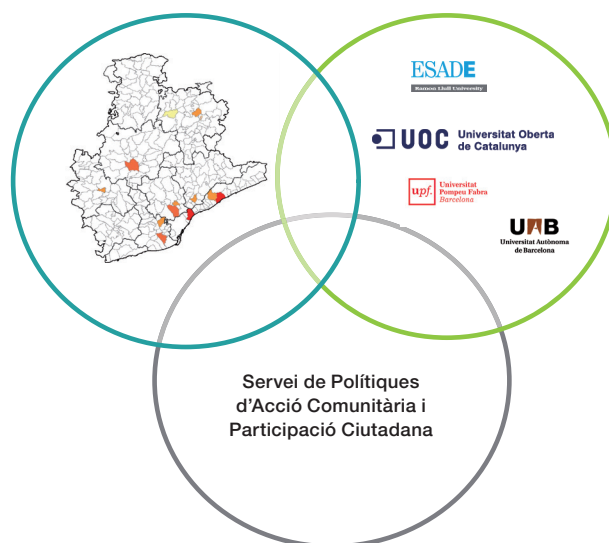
ESADE
Ramon Llull University

UOC Universitat Oberta de Catalunya

upf. Universitat Pompeu Fabra Barcelona

UAB
Universitat Autònoma de Barcelona

Servei de Polítiques d'Acció Comunitària i Participació Ciutadana